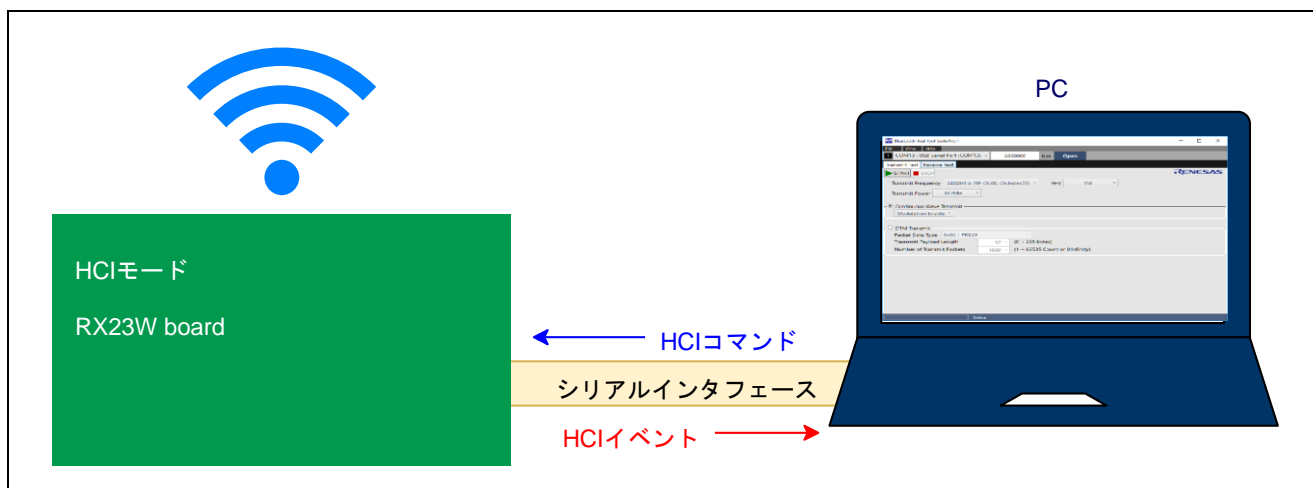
PC

HCIモード

RX23W board

HCIコマンド

シリアルインタフェース

HCIイベント

Open

RENESAS

Transmit Frequency

Transmit Power

Continuous Wave Transmit

DTM Transmit

Packet Data Type

Transmit Payload Length

Number of Transmit Packets